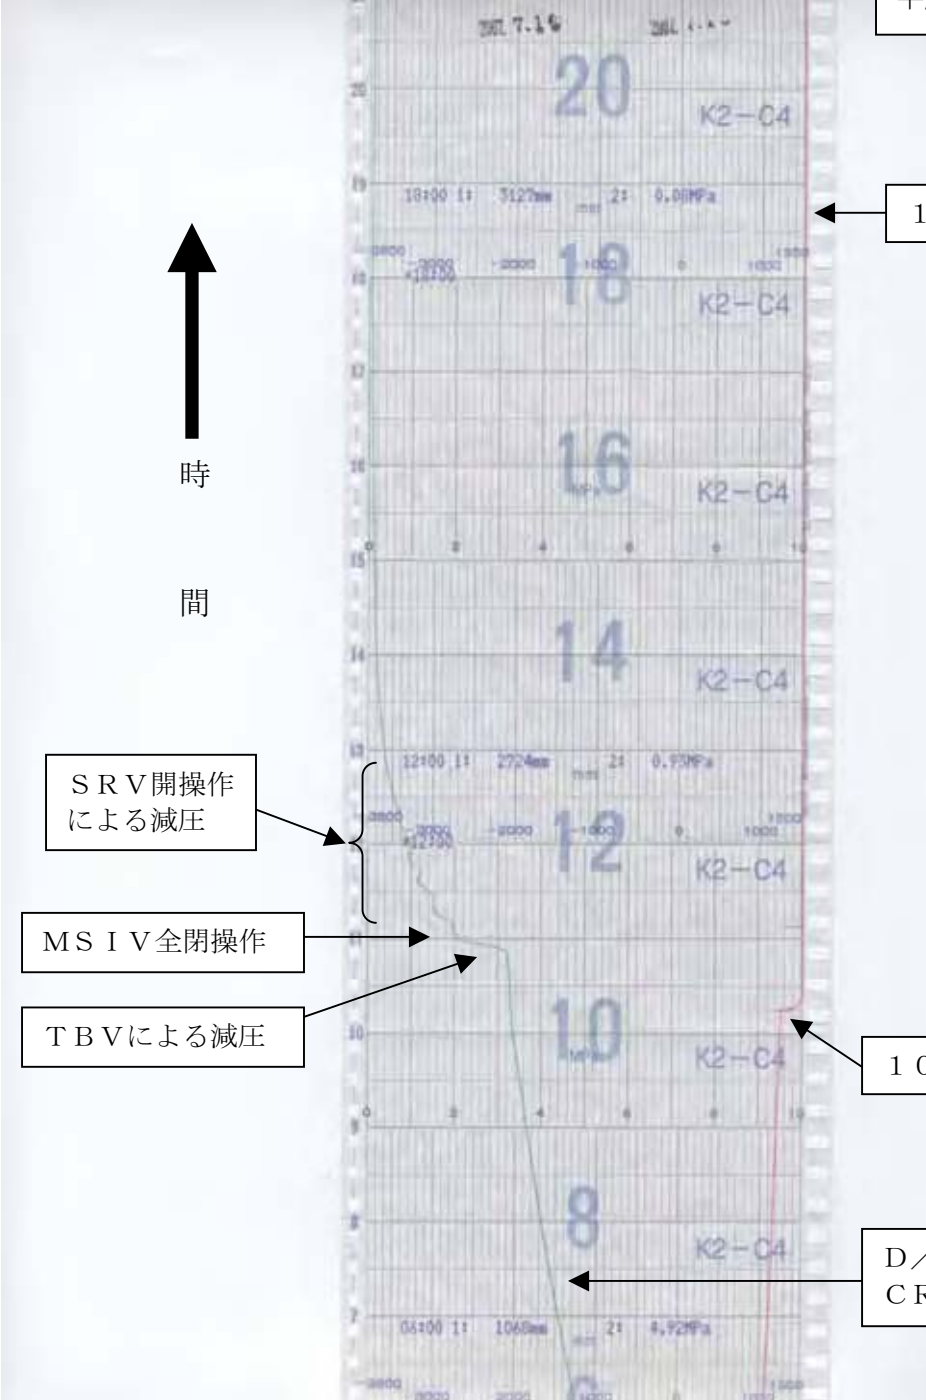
2007.7.16

20

K2−C4

10:00 1: 3127mm 2: 0.08MPa

18

K2−C4

時

間

16

K2−C4

0 2 4 6 8 10

14

K2−C4

12:00 1: 2724mm 2: 0.93MPa

SRV開操作による減圧

12

K2−C4

MSIV全閉操作

TBVによる減圧

10

K2−C4

0 2 4 6 8 10

8

K2−C4

08:00 1: 1068mm 2: 4.92MPa

1

1０

D／
CR